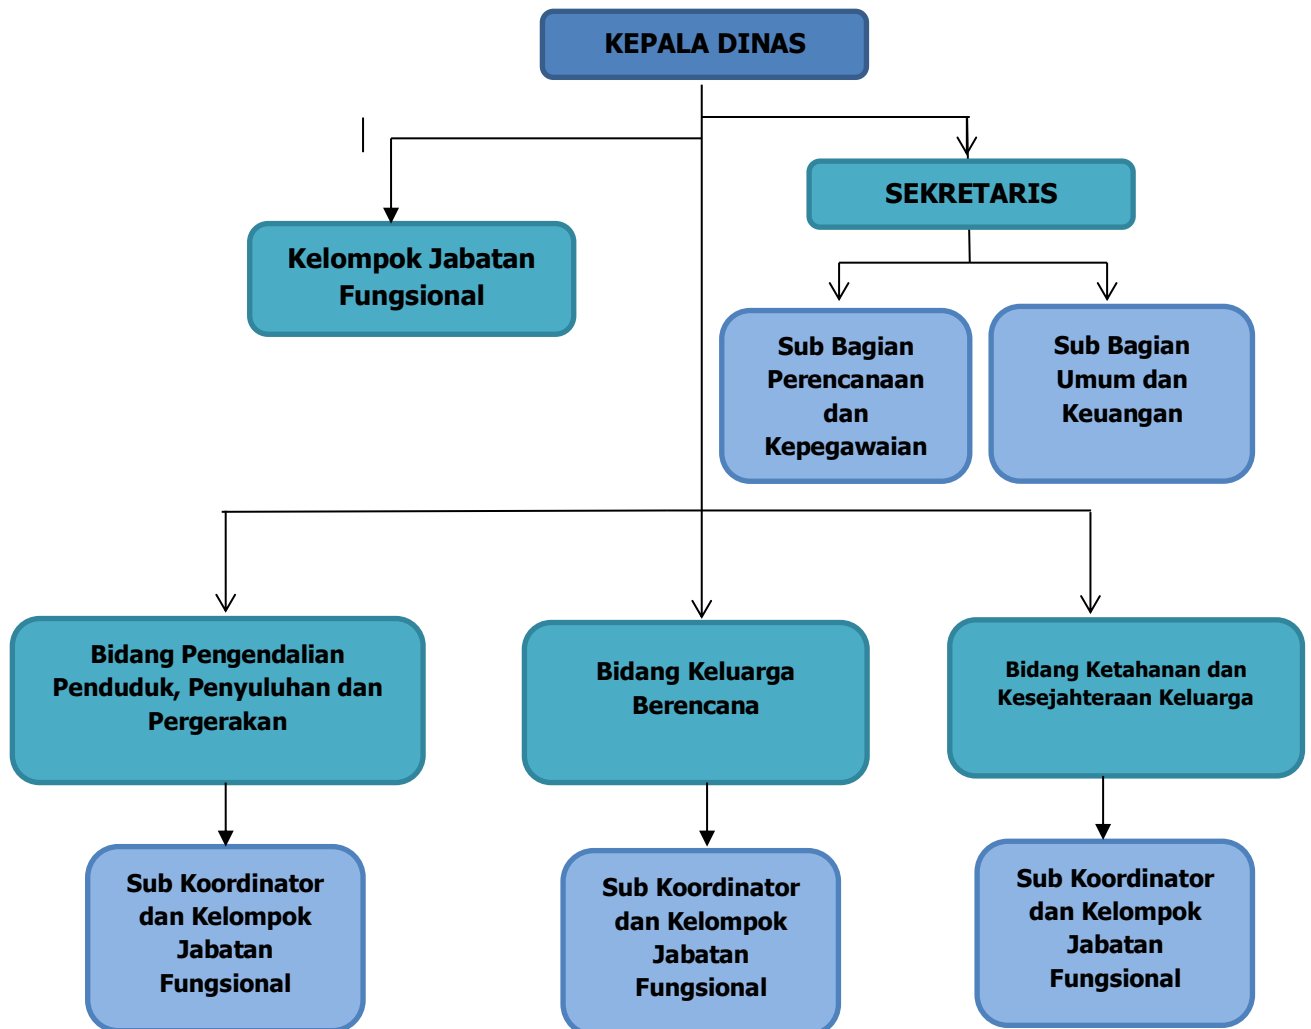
KEPALA DINAS

Kelompok Jabatan Fungsional

SEKRETARIS

Sub Bagian Perencanaan dan Kepegawaian

Sub Bagian Umum dan Keuangan

Bidang Pengendalian Penduduk, Penyuluhan dan Pergerakan

Bidang Keluarga Berencana

Bidang Ketahanan dan Kesejahteraan Keluarga

Sub Koordinator dan Kelompok Jabatan Fungsional

Sub Koordinator dan Kelompok Jabatan Fungsional

Sub Koordinator dan Kelompok Jabatan Fungsional